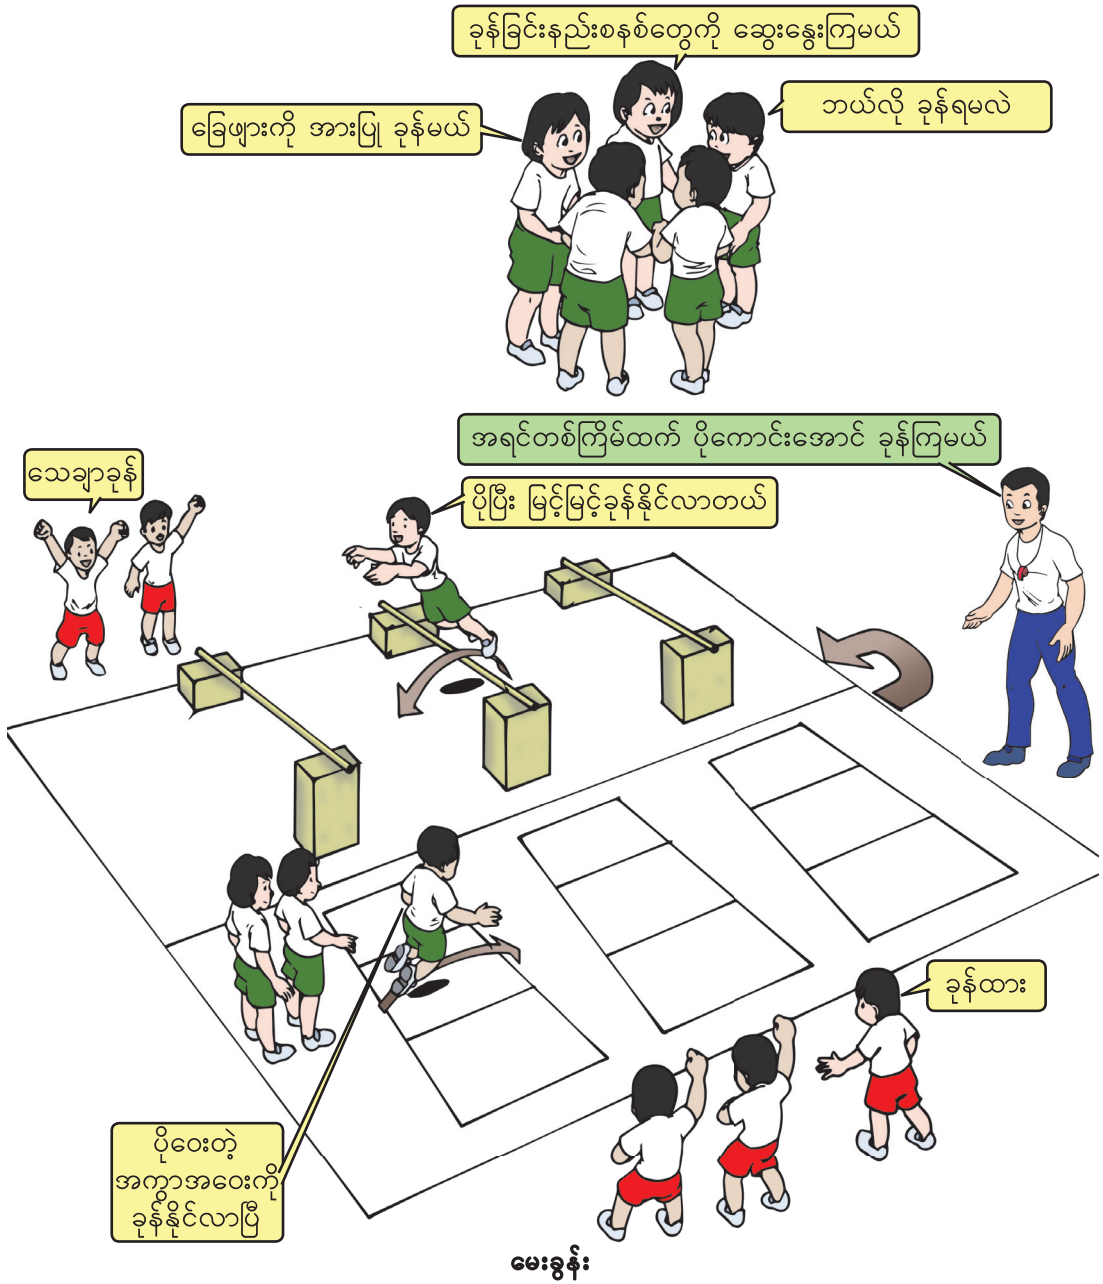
ခုန်ခြင်းနည်းစနစ်တွေကို ဆွေးနွေးကြမယ်

ခြေဖျားကို အားပြု ခုန်မယ်

ဘယ်လို ခုန်ရမလဲ

အရင်တစ်ကြိမ်ထက် ပိုကောင်းအောင် ခုန်ကြမယ်

သေချာခုန်

ပိုပြီး မြင့်မြင့်ခုန်နိုင်လာတယ်

ခုန်ထား

ပိုဝေးတဲ့ အကွာအဝေးကို ခုန်နိုင်လာပြီ

မေးခွန်း